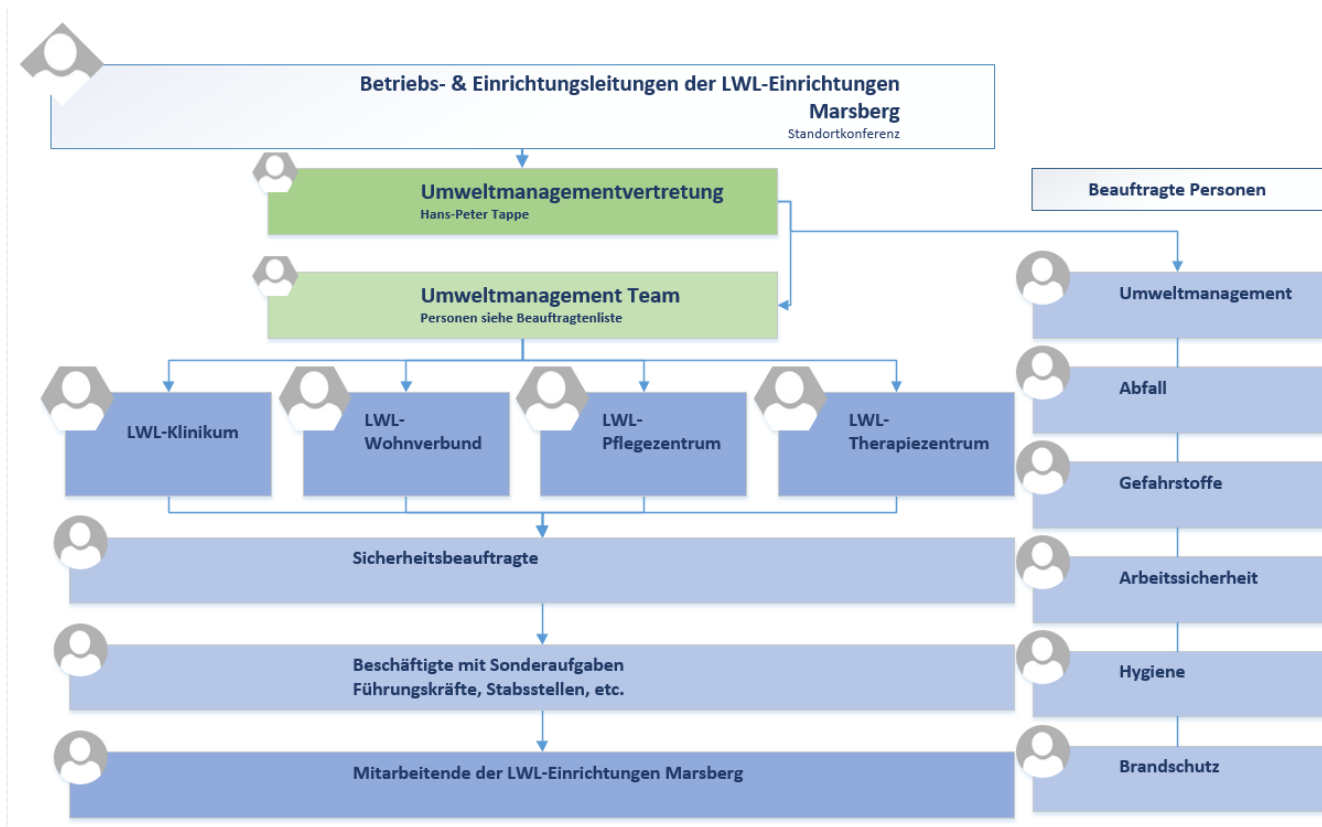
Betriebs- & Einrichtungsleitungen der LWL-Einrichtungen Marsberg
Standortkonferenz

Umweltmanagementvertretung
Hans-Peter Tappe

Beauftragte Personen

Umweltmanagement Team
Personen siehe Beauftragtenliste

Umweltmanagement

LWL-Klinikum

LWL-Wohnverbund

LWL-Pflegezentrum

LWL-Therapiezentrum

Abfall

Gefahrstoffe

Sicherheitsbeauftragte

Arbeitssicherheit

Beschäftigte mit Sonderaufgaben
Führungskräfte, Stabsstellen, etc.

Hygiene

Mitarbeitende der LWL-Einrichtungen Marsberg

Brandschutz